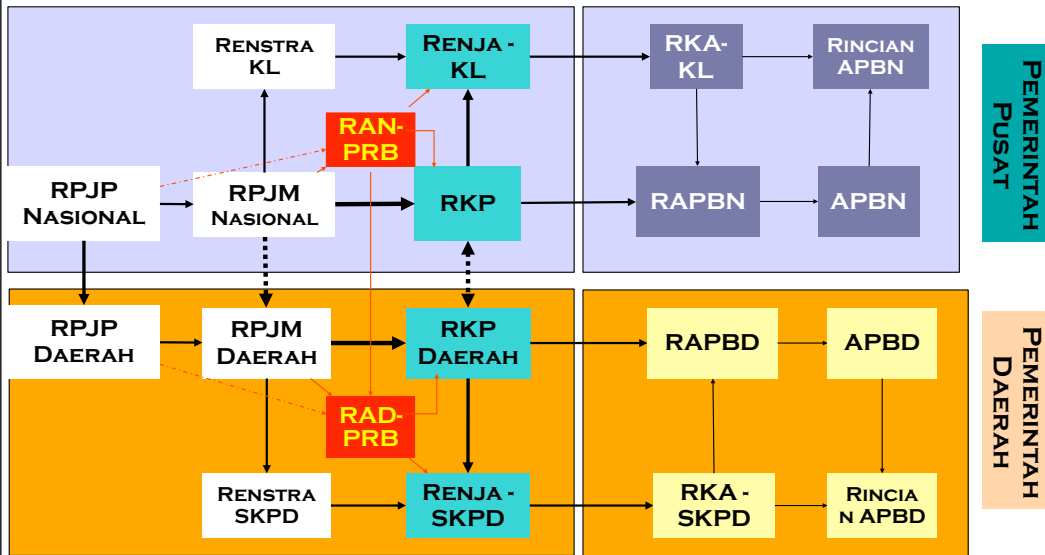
Renstra KL

Renja - KL

RKA-KL

Rincian APBN

Pemerintah Pusat

RAN-PRB

RPJP Nasional

RPJM Nasional

RKP

RAPBN

APBN

RPJP Daerah

RPJM Daerah

RKP Daerah

RAPBD

APBD

Pemerintah Daerah

RAD-PRB

Renstra SKPD

Renja - SKPD

RKA - SKPD

Rincia n APBD